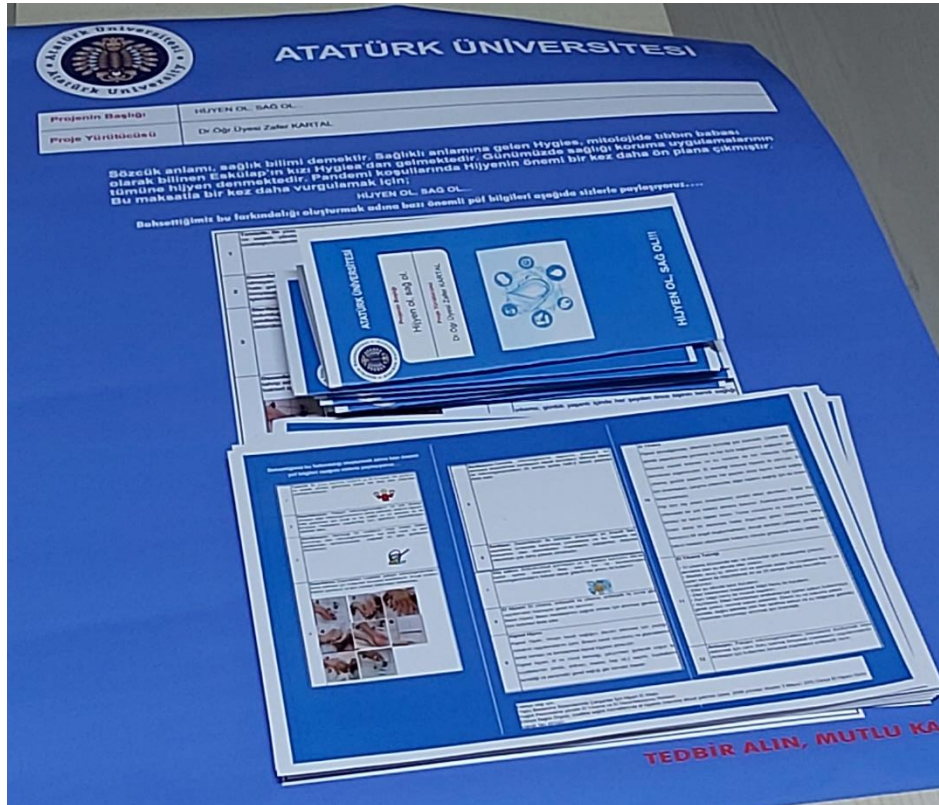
Atatürk Üniversitesi

ATATÜRK ÜNİVERSİTESİ

| Projenin Başlığı | HİJYEN OL, SAĞ OL. |
|---|---|
| Proje Yürütücüsü | Dr.Öğr.Üyesi Zafer KARTAL |

Sözcük anlamı, sağlık bilimi demektir. Sağlıklı anlamına gelen Hygies, mitolojide tıbbın babası olarak bilinen Esküilap'ın kızı Hygiea'dan gelmektedir. Günümüzde sağlığı koruma uygulamalarının tümüne hijyen denmektedir. Pandemi koşullarında Hijyenin önemi bir kez daha ön plana çıkmıştır. Bu maksatla bir kez daha vurgulamak için;

HİJYEN OL, SAĞ OL...

Bahsettiğimiz bu farkındalığı oluşturmak adına bazı önemli püf bilgileri aşağıda sizlerle paylaşıyoruz....

ATATÜRK ÜNİVERSİTESİ

Projenin Başlığı
Hijyen ol, sağ ol.

Proje Yürütücüsü
Dr. Öğr. Üyesi Zafer KARTAL

HİJYEN OL, SAĞ OL!!!

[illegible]

TEDBİR ALIN, MUTLU KA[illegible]